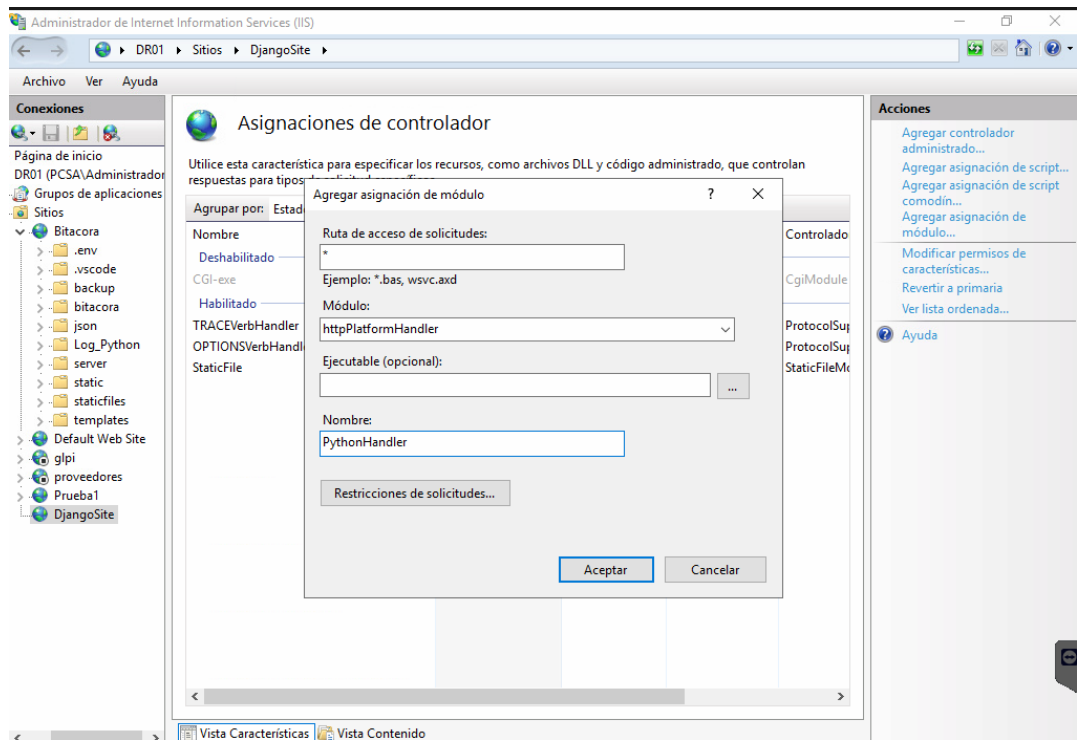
Administrador de Internet Information Services (IIS)

DR01 ▸ Sitios ▸ DjangoSite ▸

Archivo Ver Ayuda

Conexiones

Página de inicio
DR01 (PCSA\Administrador
Grupos de aplicaciones
Sitios
Bitacora
.env
.vscode
backup
bitacora
json
Log_Python
server
static
staticfiles
templates
Default Web Site
glpi
proveedores
Prueba1
DjangoSite

Asignaciones de controlador

Utilice esta característica para especificar los recursos, como archivos DLL y código administrado, que controlan respuestas para tipos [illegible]

Agrupar por: Estad

Nombre
Deshabilitado
CGI-exe
Habilitado
TRACEVerbHandler
OPTIONSVerbHandl
StaticFile

Controlado
CgiModule
ProtocolSup
ProtocolSup
StaticFileMo

Agregar asignación de módulo ? ✕

Ruta de acceso de solicitudes:
*
Ejemplo: *.bas, wsvc.axd

Módulo:
httpPlatformHandler

Ejecutable (opcional):
...

Nombre:
PythonHandler

Restricciones de solicitudes...

Aceptar Cancelar

Vista Características Vista Contenido

Acciones
Agregar controlador administrado...
Agregar asignación de script...
Agregar asignación de script comodín...
Agregar asignación de módulo...
Modificar permisos de características...
Revertir a primaria
Ver lista ordenada...
Ayuda